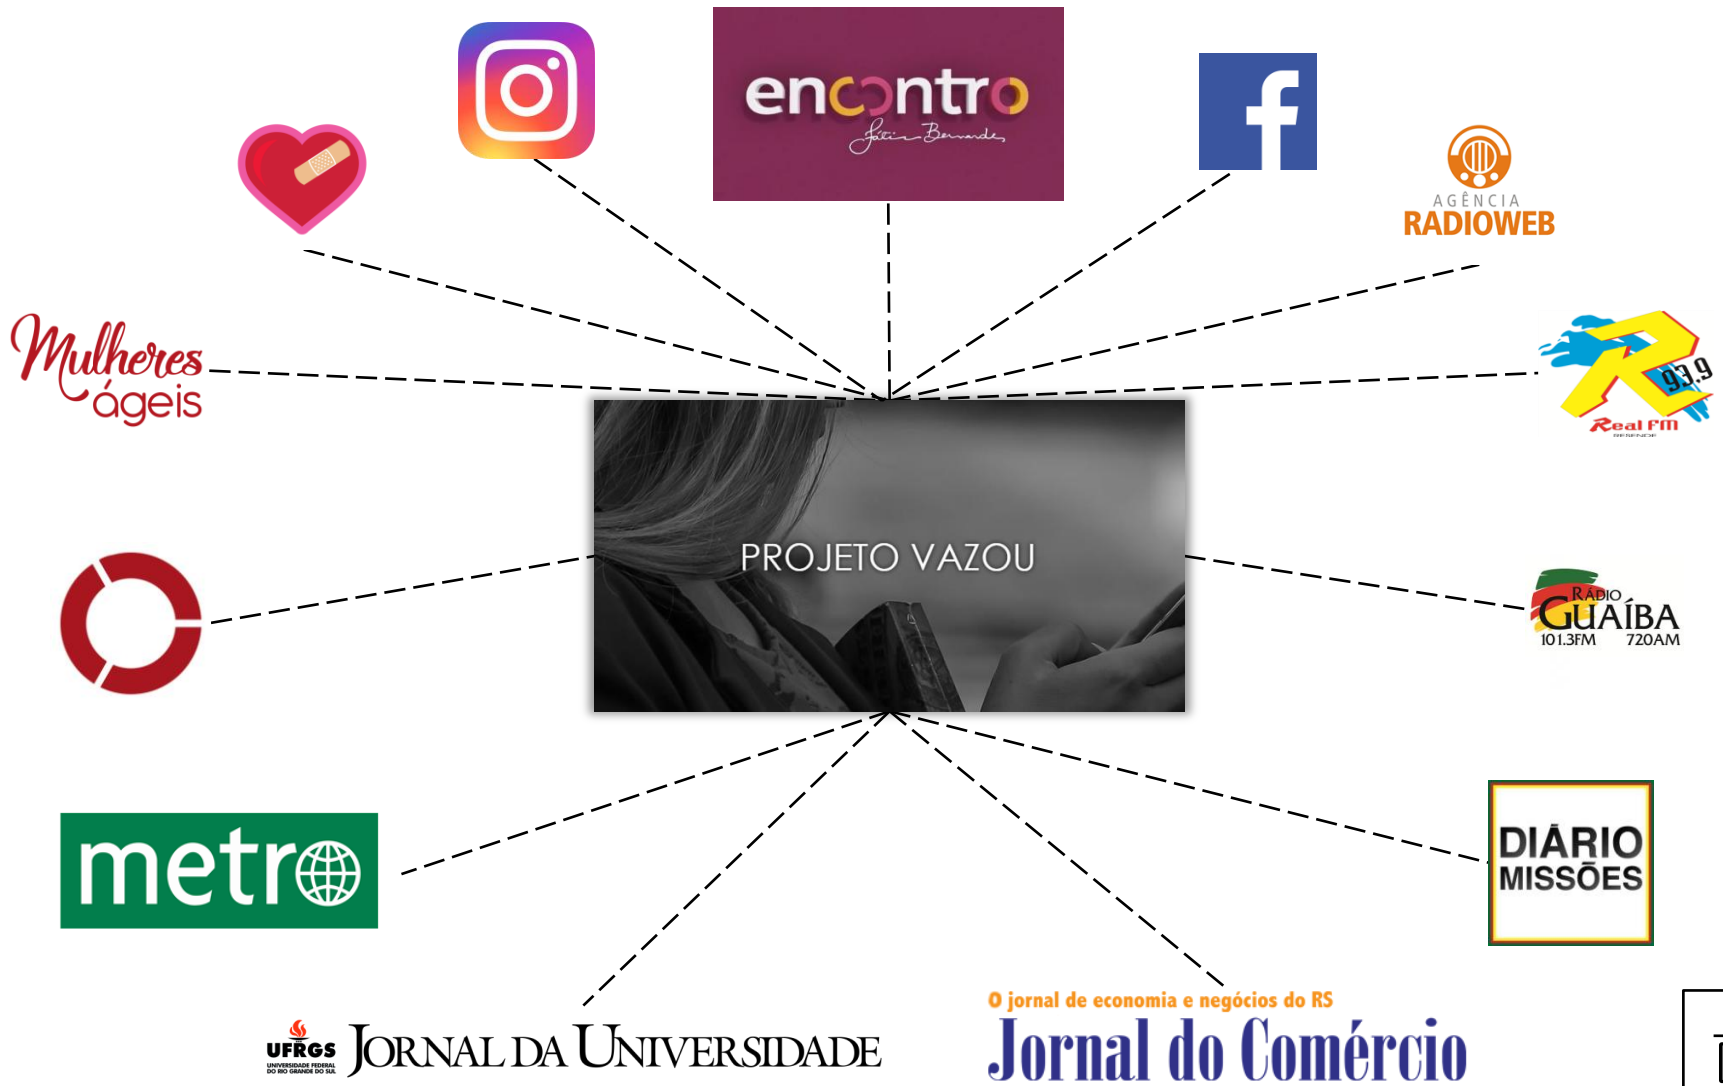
encontro
Fátima Bernardes

AGÊNCIA
RADIOWEB

Mulheres
ágeis

93.9
Real FM

PROJETO VAZOU

RÁDIO
GUAÍBA
101.3FM 720AM

metro

DIÁRIO
MISSÕES

UFRGS
UNIVERSIDADE FEDERAL DO RIO GRANDE DO SUL
JORNAL DA UNIVERSIDADE

O jornal de economia e negócios do RS
Jornal do Comércio